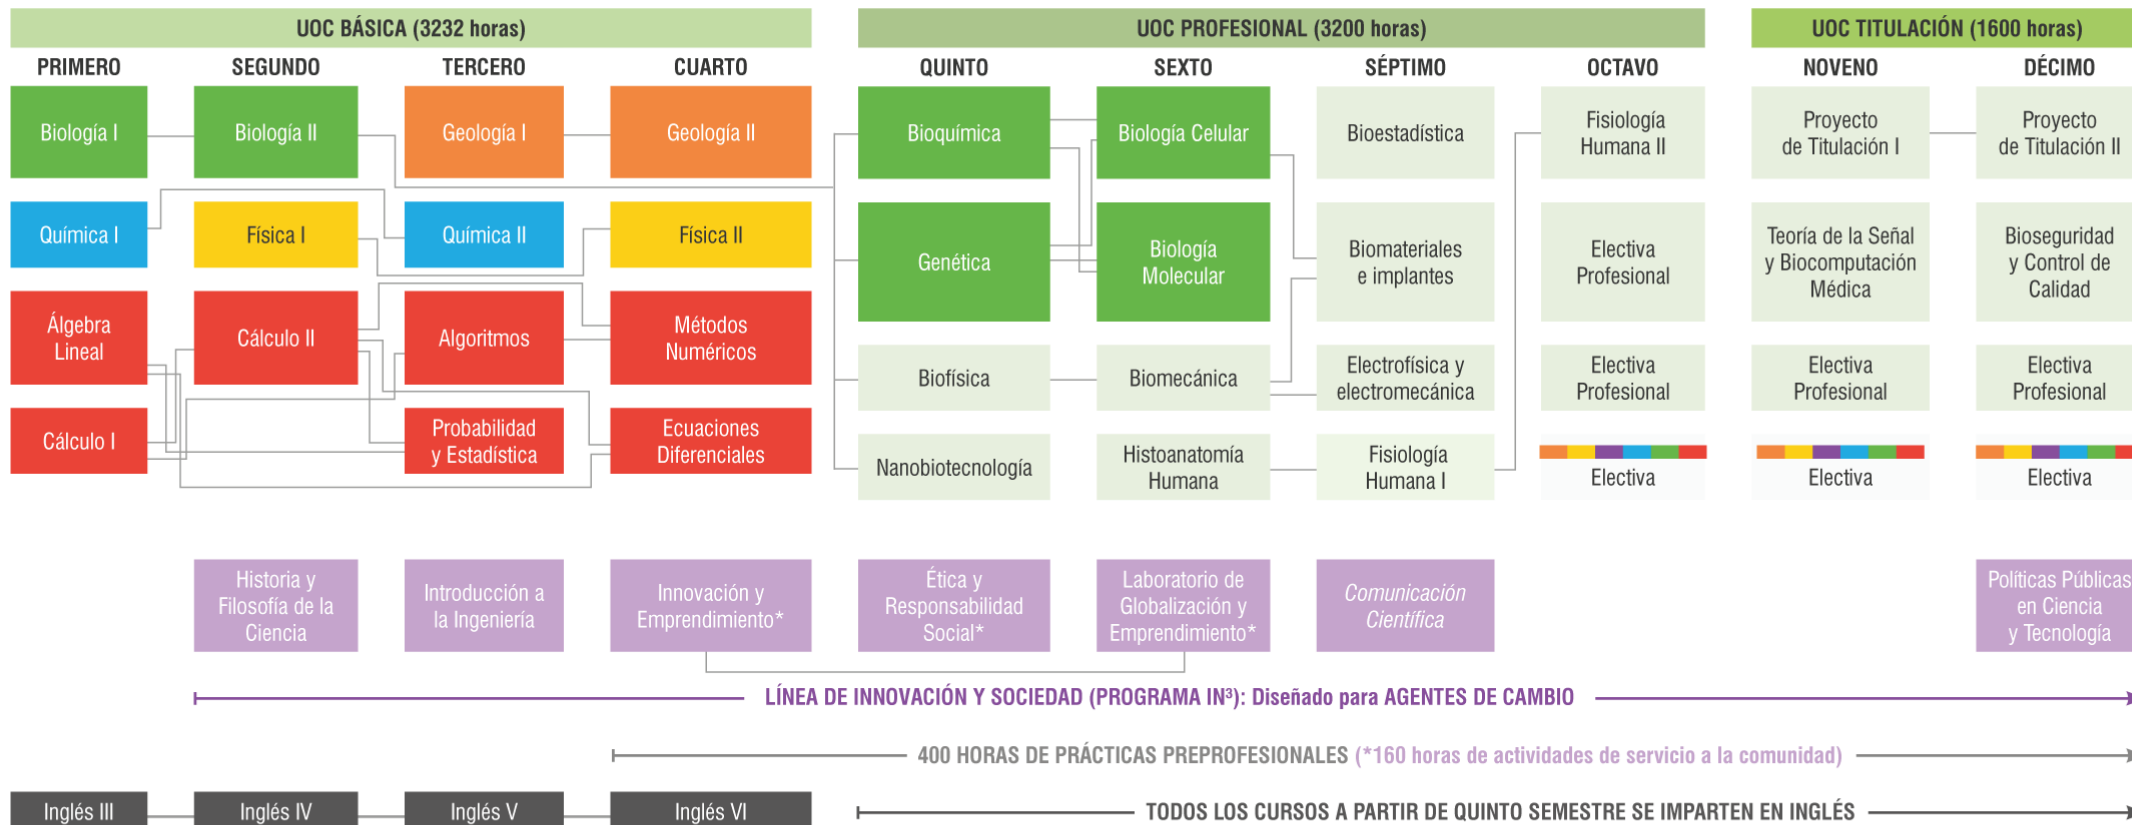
UOC BÁSICA (3232 horas)

UOC PROFESIONAL (3200 horas)

UOC TITULACIÓN (1600 horas)

PRIMERO

Biología I

Química I

Álgebra Lineal

Cálculo I

SEGUNDO

Biología II

Física I

Cálculo II

TERCERO

Geología I

Química II

Algoritmos

Probabilidad y Estadística

CUARTO

Geología II

Física II

Métodos Numéricos

Ecuaciones Diferenciales

QUINTO

Bioquímica

Genética

Biofísica

Nanobiotecnología

SEXTO

Biología Celular

Biología Molecular

Biomecánica

Histoanatomía Humana

SÉPTIMO

Bioestadística

Biomateriales e implantes

Electrofísica y electromecánica

Fisiología Humana I

OCTAVO

Fisiología Humana II

Electiva Profesional

Electiva Profesional

Electiva

NOVENO

Proyecto de Titulación I

Teoría de la Señal y Biocomputación Médica

Electiva Profesional

Electiva

DÉCIMO

Proyecto de Titulación II

Bioseguridad y Control de Calidad

Electiva Profesional

Electiva

Historia y Filosofía de la Ciencia

Introducción a la Ingeniería

Innovación y Emprendimiento*

Ética y Responsabilidad Social*

Laboratorio de Globalización y Emprendimiento*

Comunicación Científica

Políticas Públicas en Ciencia y Tecnología

LÍNEA DE INNOVACIÓN Y SOCIEDAD (PROGRAMA IN³): Diseñado para AGENTES DE CAMBIO

400 HORAS DE PRÁCTICAS PREPROFESIONALES (*160 horas de actividades de servicio a la comunidad)

Inglés III

Inglés IV

Inglés V

Inglés VI

TODOS LOS CURSOS A PARTIR DE QUINTO SEMESTRE SE IMPARTEN EN INGLÉS